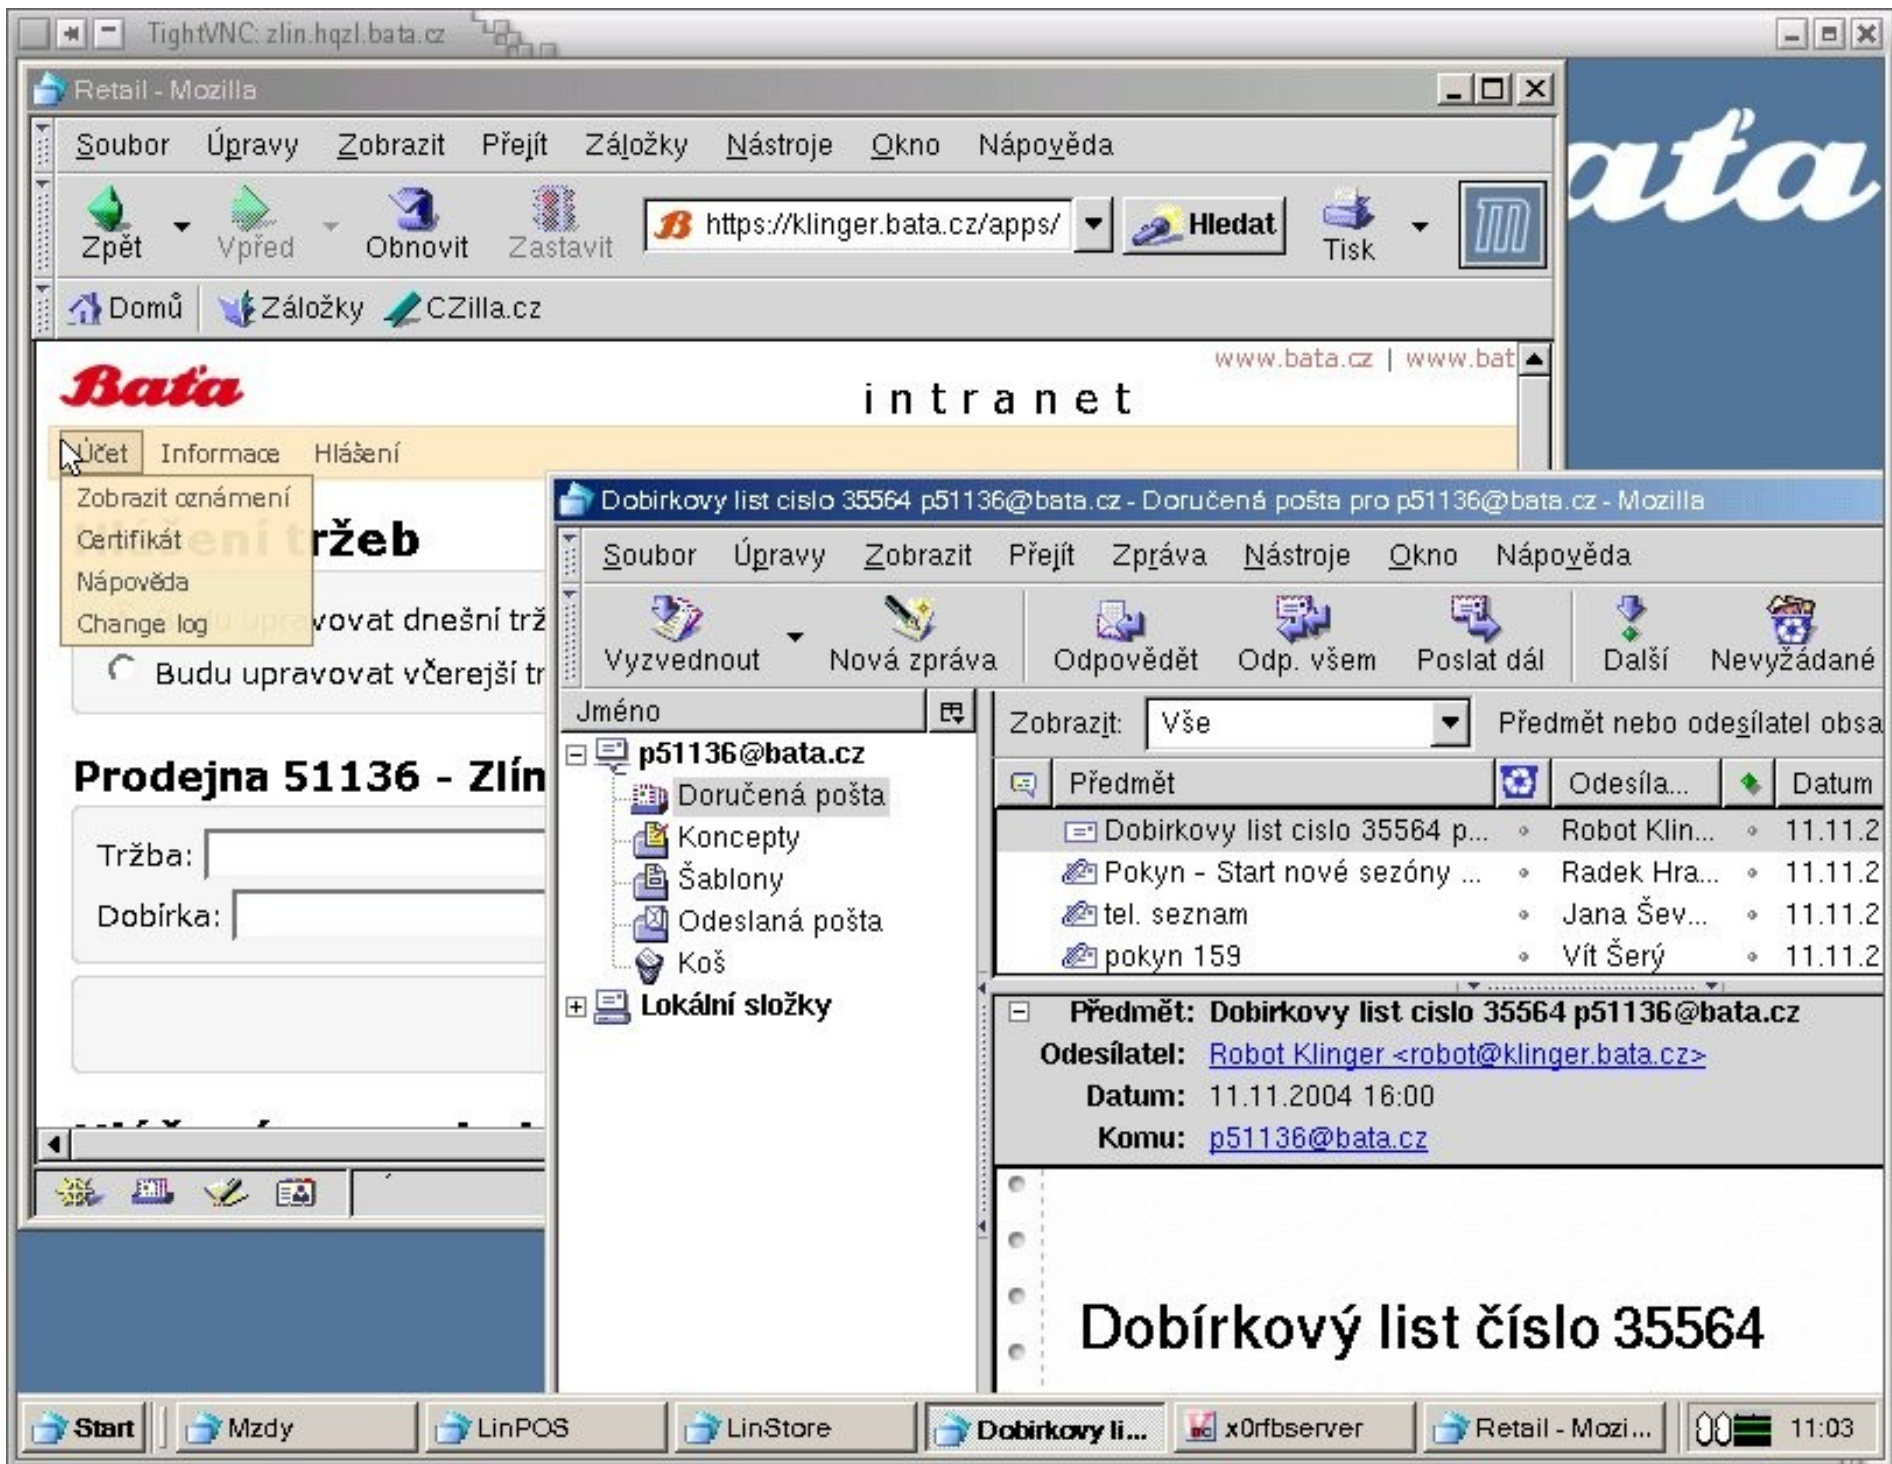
TightVNC: zlin.hqzl.bata.cz

Retail - Mozilla

Soubor Úpravy Zobrazit Přejít Záložky Nástroje Okno Nápověda

Zpět Vpřed Obnovit Zastavit https://klinger.bata.cz/apps/ Hledat Tisk

Domů Záložky CZilla.cz

Bata

www.bata.cz | www.bat

intranet

Účet Informace Hlášení

Zobrazit oznámení
Certifikát
Nápověda
Change log

tržeb

vovat dnešní trž

Budu upravovat včerejší tr

Prodejna 51136 - Zlín

Tržba:

Dobírka:

Dobirkovy list cislo 35564 p51136@bata.cz - Doručená pošta pro p51136@bata.cz - Mozilla

Soubor Úpravy Zobrazit Přejít Zpráva Nástroje Okno Nápověda

Vyzvednout Nová zpráva Odpovědět Odp. všem Poslat dál Další Nevyžádané

Jméno

p51136@bata.cz
Doručená pošta
Koncepty
Šablony
Odeslaná pošta
Koš
Lokální složky

Zobrazit: Vše Předmět nebo odesílatel obsa

| | Předmět | | Odesíla... | | Datum |
|---|---|---|---|---|---|
| | Dobirkovy list cislo 35564 p... | | Robot Klin... | | 11.11.2 |
| | Pokyn - Start nové sezóny ... | | Radek Hra... | | 11.11.2 |
| | tel. seznam | | Jana Šev... | | 11.11.2 |
| | pokyn 159 | | Vít Šerý | | 11.11.2 |

Předmět: Dobirkovy list cislo 35564 p51136@bata.cz
Odesílatel: Robot Klinger <robot@klinger.bata.cz>
Datum: 11.11.2004 16:00
Komu: p51136@bata.cz

Dobírkový list číslo 35564

Start Mzdy LinPOS LinStore Dobirkovy li... x0rfbserver Retail - Mozi... 11:03